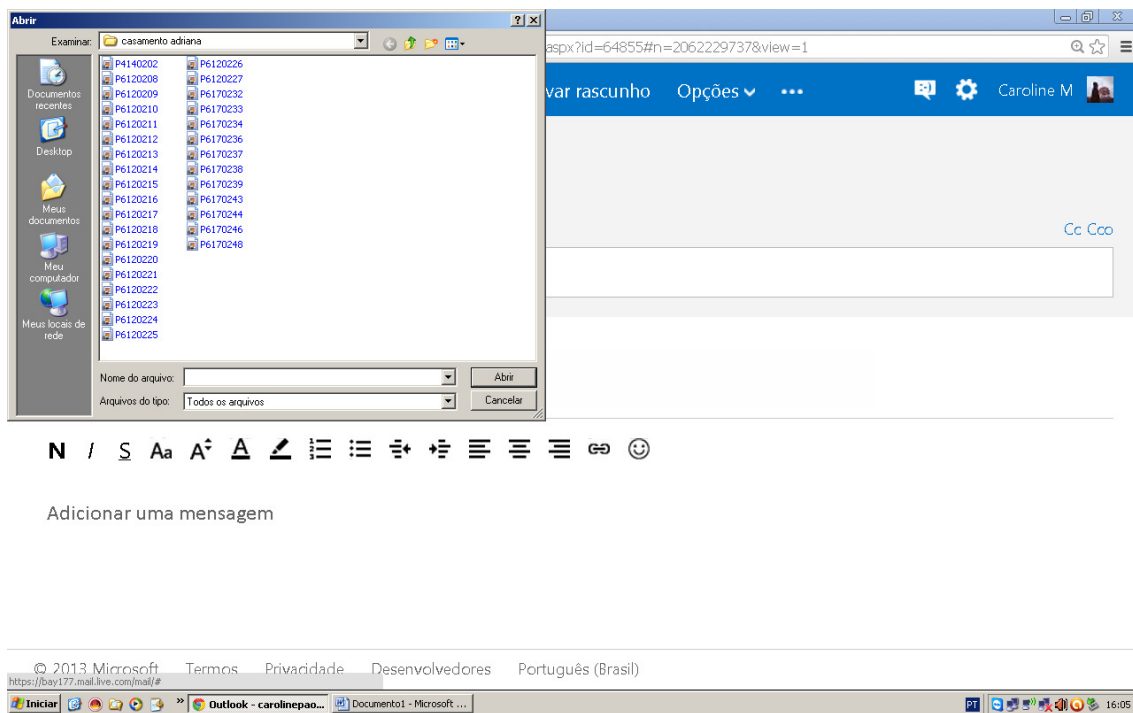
Abrir ? X

Examinar: casamento adriana

Documentos recentes
Desktop
Meus documentos
Meu computador
Meus locais de rede

P4140202
P6120208
P6120209
P6120210
P6120211
P6120212
P6120213
P6120214
P6120215
P6120216
P6120217
P6120218
P6120219
P6120220
P6120221
P6120222
P6120223
P6120224
P6120225
P6120226
P6120227
P6170232
P6170233
P6170234
P6170236
P6170237
P6170238
P6170239
P6170243
P6170244
P6170246
P6170248

Nome do arquivo:
Abrir
Arquivos do tipo: Todos os arquivos
Cancelar

aspx?id=64855#n=2062229737&view=1

var rascunho Opções •••
Caroline M

Cc Cco

N I S Aa A A

Adicionar uma mensagem

© 2013 Microsoft Termos Privacidade Desenvolvedores Português (Brasil)

https://bay177.mail.live.com/mail/#

Iniciar
Outlook - carolinepao...
Documento1 - Microsoft ...
PT
16:05